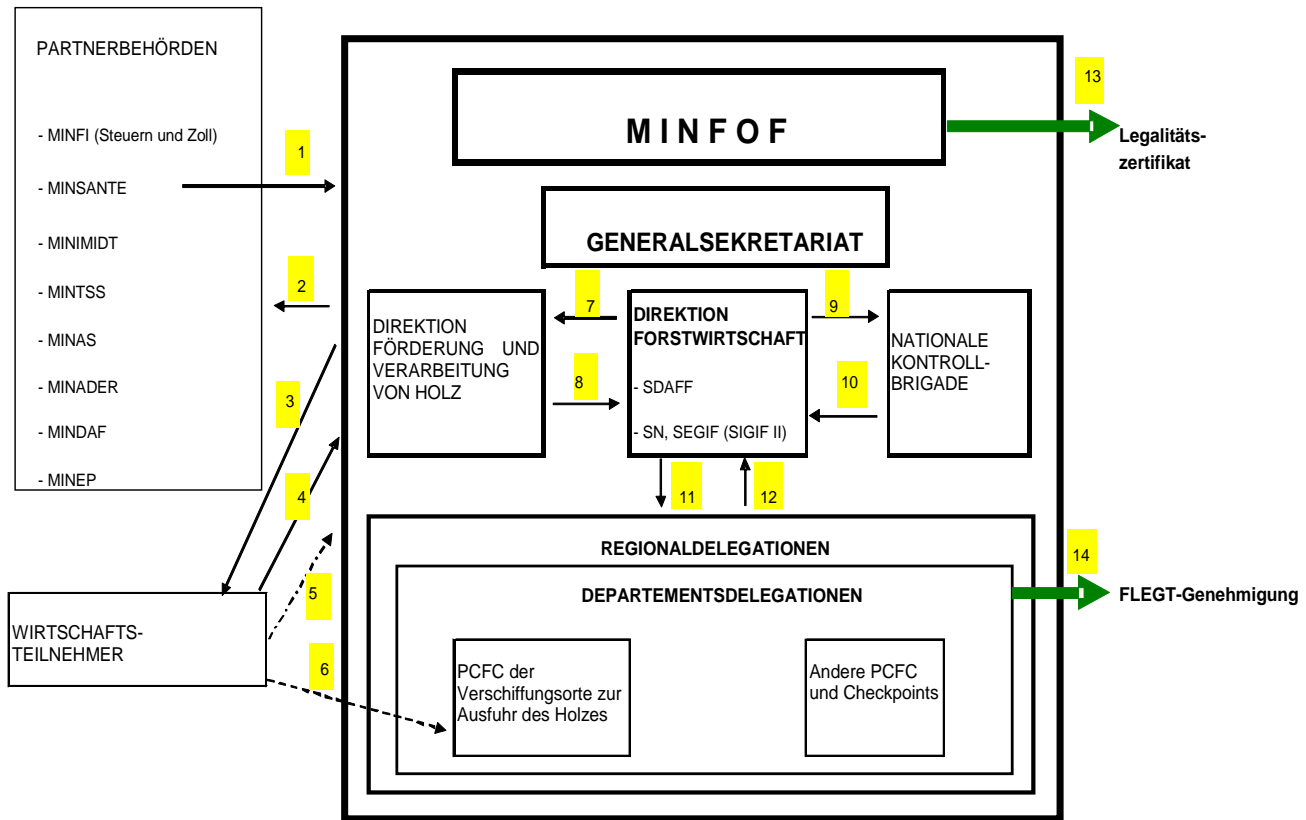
PARTNERBEHÖRDEN

- MINFI (Steuern und Zoll)

- MINSANTE

- MINIMIDT

- MINTSS

- MINAS

- MINADER

- MINDAF

- MINEP

1

2

3

4

5

6

WIRTSCHAFTS-TEILNEHMER

MINFOF

13

Legalitäts-zertifikat

GENERALSEKRETARIAT

7

9

DIREKTION FÖRDERUNG UND VERARBEITUNG VON HOLZ

8

DIREKTION FORSTWIRTSCHAFT

- SDAFF

- SN, SEGIF (SIGIF II)

10

NATIONALE KONTROLL-BRIGADE

11

12

REGIONALDELEGATIONEN

DEPARTEMENTSDELEGATIONEN

14

FLEGT-Genehmigung

PCFC der Verschiffungsorte zur Ausfuhr des Holzes

Andere PCFC und Checkpoints